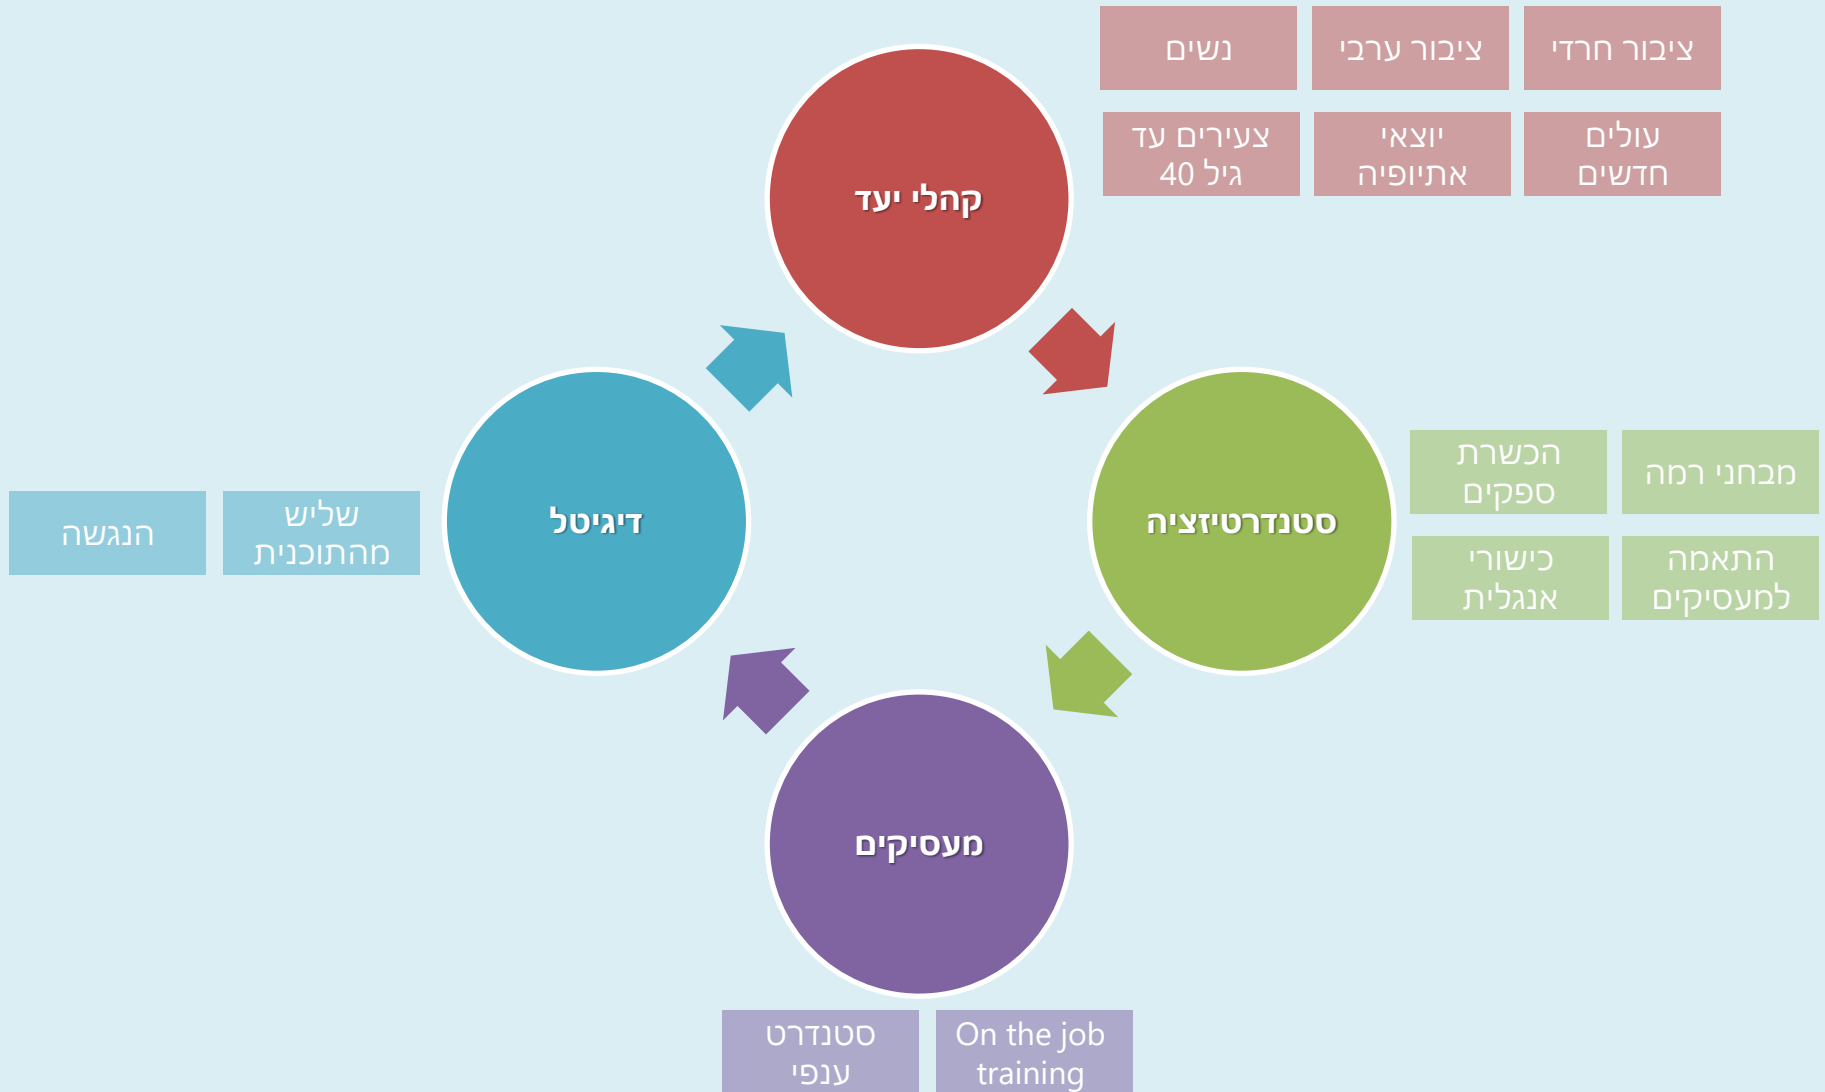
ציבור חרדי
ציבור ערבי
נשים
עולים חדשים
יוצאי אתיופיה
צעירים עד גיל 40

קהלי יעד

סטנדרטיזציה

מבחני רמה
הכשרת ספקים
התאמה למעסיקים
כישורי אנגלית

מעסיקים

On the job training
סטנדרט ענפי

דיגיטל

שליש מהתוכנית
הנגשה